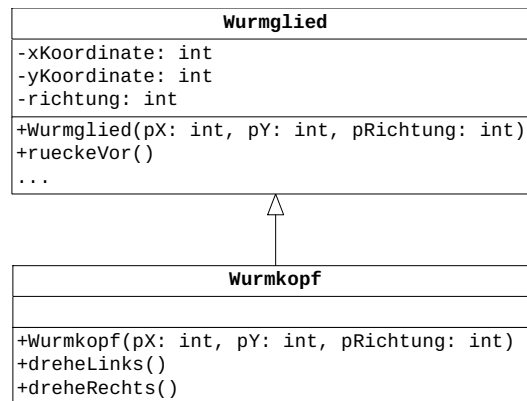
Wurmglied

-xKoordinate: int
-yKoordinate: int
-richtung: int

+Wurmglied(pX: int, pY: int, pRichtung: int)
+rueckeVor()
...

Wurmkopf

+Wurmkopf(pX: int, pY: int, pRichtung: int)
+dreheLinks()
+dreheRechts()